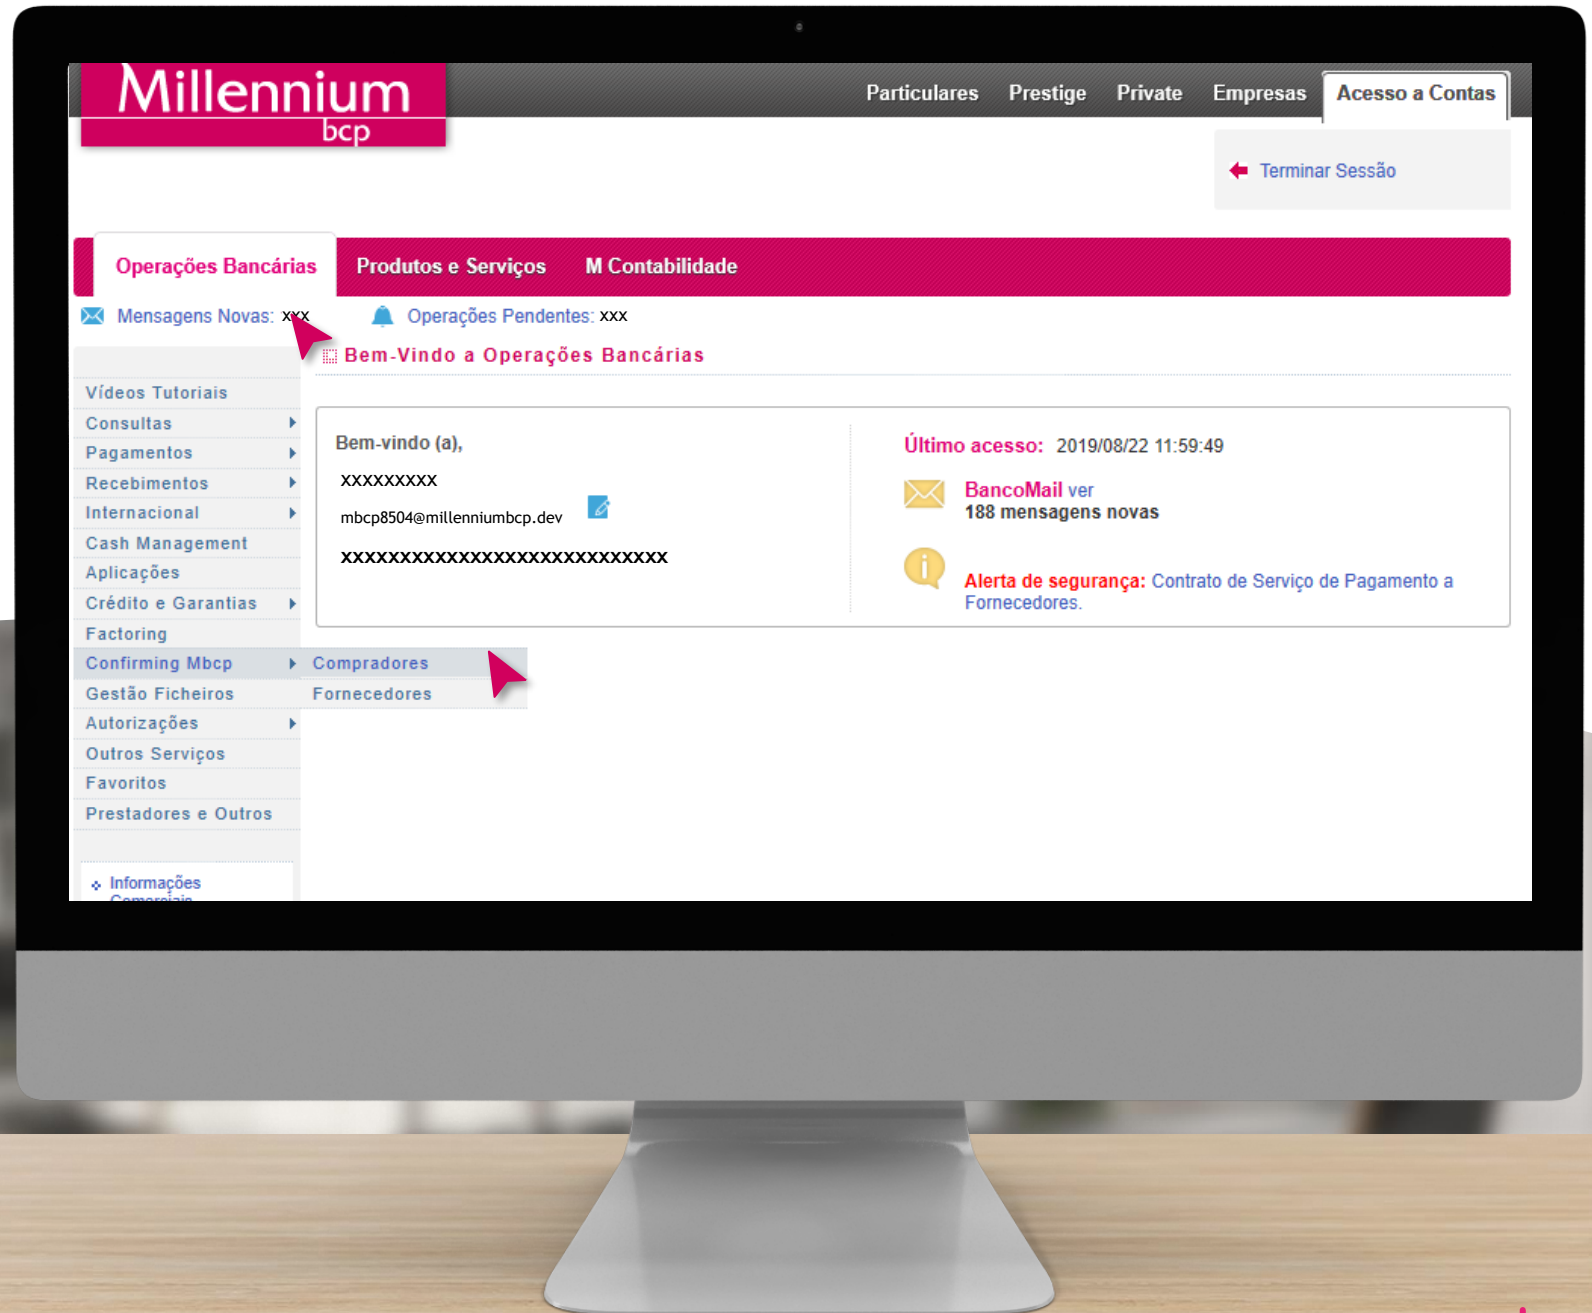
Millennium bcp

Particulares Prestige Private Empresas Acesso a Contas

Terminar Sessão

Operações Bancárias Produtos e Serviços M Contabilidade

Mensagens Novas: xxx Operações Pendentes: xxx

Bem-Vindo a Operações Bancárias

Vídeos Tutoriais
Consultas
Pagamentos
Recebimentos
Internacional
Cash Management
Aplicações
Crédito e Garantias
Factoring
Confirming Mbcp
Gestão Ficheiros
Autorizações
Outros Serviços
Favoritos
Prestadores e Outros

Compradores
Fornecedores

Informações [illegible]

Bem-vindo (a),

xxxxxxxxx

mbcp8504@millenniumbcp.dev

xxxxxxxxxxxxxxxxxxxxxxxxxxxx

Último acesso: 2019/08/22 11:59:49

BancoMail ver
188 mensagens novas

Alerta de segurança: Contrato de Serviço de Pagamento a Fornecedores.